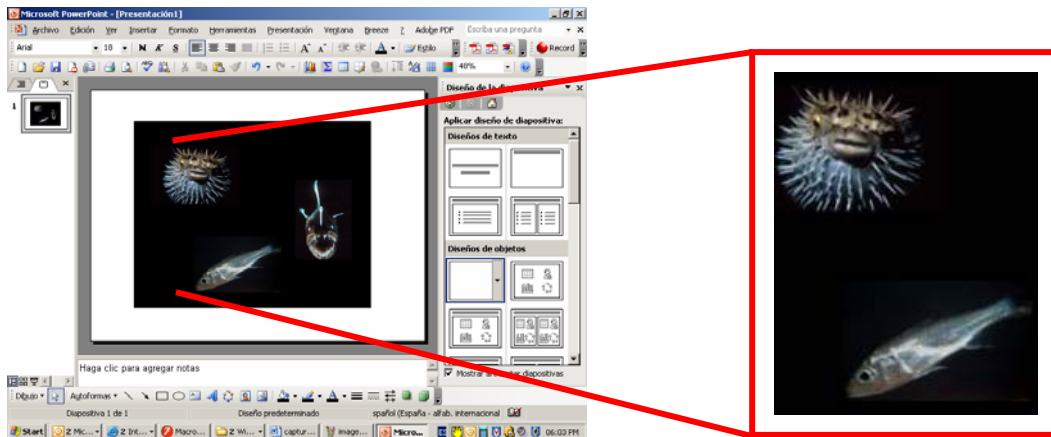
Microsoft PowerPoint - [Presentación1]

Archivo Edición Ver Insertar Formato Herramientas Presentación Ventana Breeze ? Adobe PDF

Escriba una pregunta

Arial 18 N K S

Estilo

Record

40%

Diseño de la diapositiva

Aplicar diseño de diapositiva:

Diseños de texto

Diseños de objetos

Mostrar al insertar diapositivas

Haga clic para agregar notas

Dibujo Autoformas

Diapositiva 1 de 1

Diseño predeterminado

spañol (España - alfab. internacional

Start 2 Mic... 2 Int... Macro... 2 Wi... captur... image... Micro... 06:03 PM